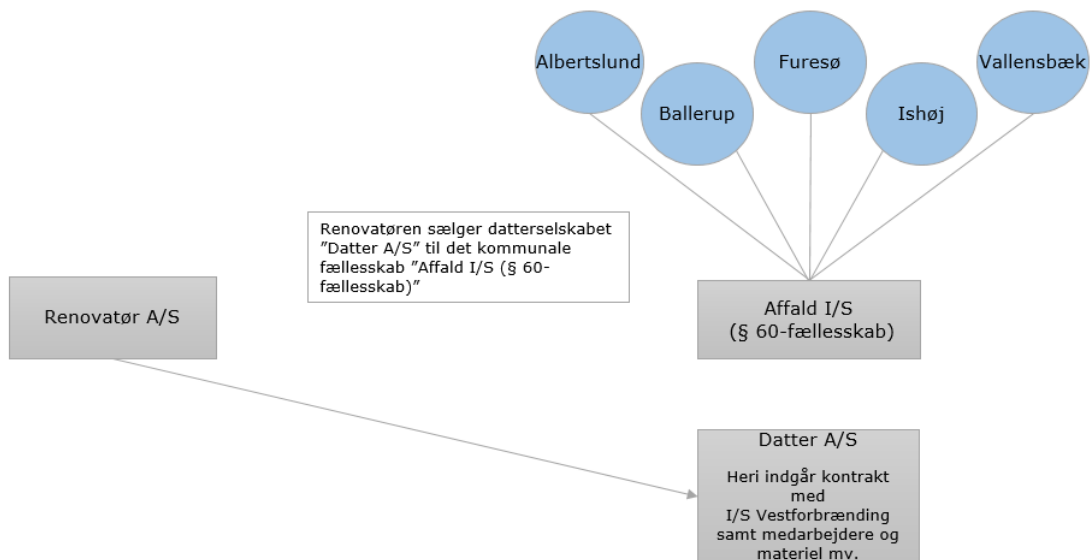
Albertslund

Ballerup

Furesø

Ishøj

Vallensbæk

Renovatøren sælger datterselskabet ”Datter A/S” til det kommunale fællesskab ”Affald I/S (§ 60-fællesskab)”

Renovatør A/S

Affald I/S
(§ 60-fællesskab)

Datter A/S

Heri indgår kontrakt med
I/S Vestforbrænding samt medarbejdere og materiel mv.